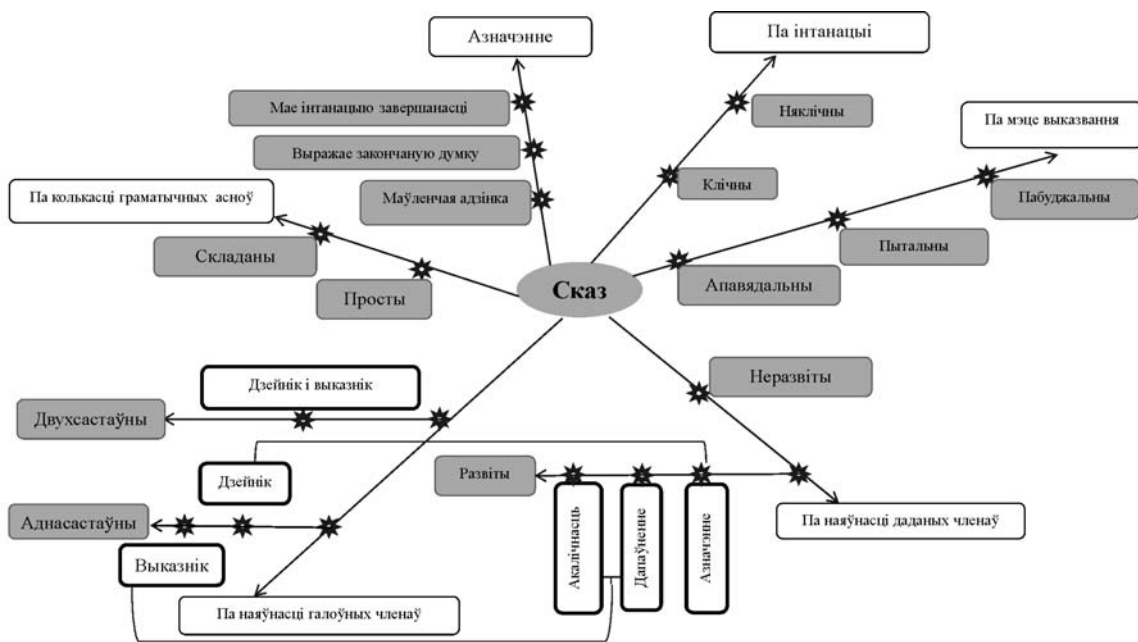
Азначэнне

Па інтанацыі

Мае інтанацыю завершанасці

Няклічны

Выражае закончаную думку

Па мэце выказвання

Маўленчая адзінка

Клічны

Пабуджальны

Па колькасці граматычных асноў

Складаны

Пытальны

Просты

Сказ

Апавядальны

Неразвіты

Дзейнік і выказнік

Двухсастаўны

Дзейнік

Развіты

Акалічнасць

Дапаўненне

Азначэнне

Аднасастаўны

Па наяўнасці даданых членаў

Выказнік

Па наяўнасці галоўных членаў